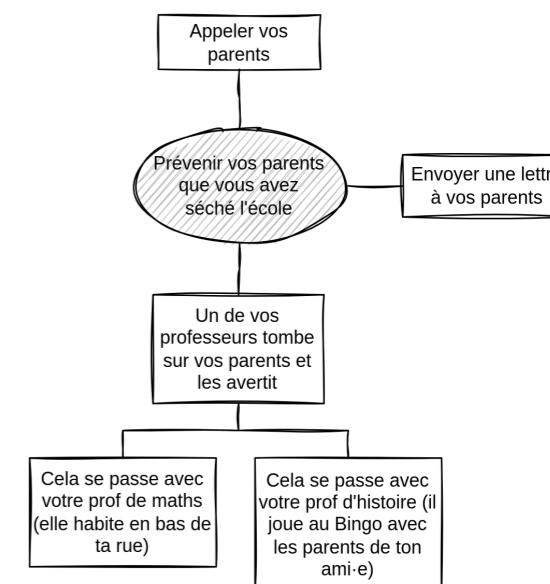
Appeler vos parents

Prévenir vos parents que vous avez séché l'école

Envoyer une lettr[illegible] à vos parents

Un de vos professeurs tombe sur vos parents et les avertit

Cela se passe avec votre prof de maths (elle habite en bas de ta rue)

Cela se passe avec votre prof d'histoire (il joue au Bingo avec les parents de ton ami·e)